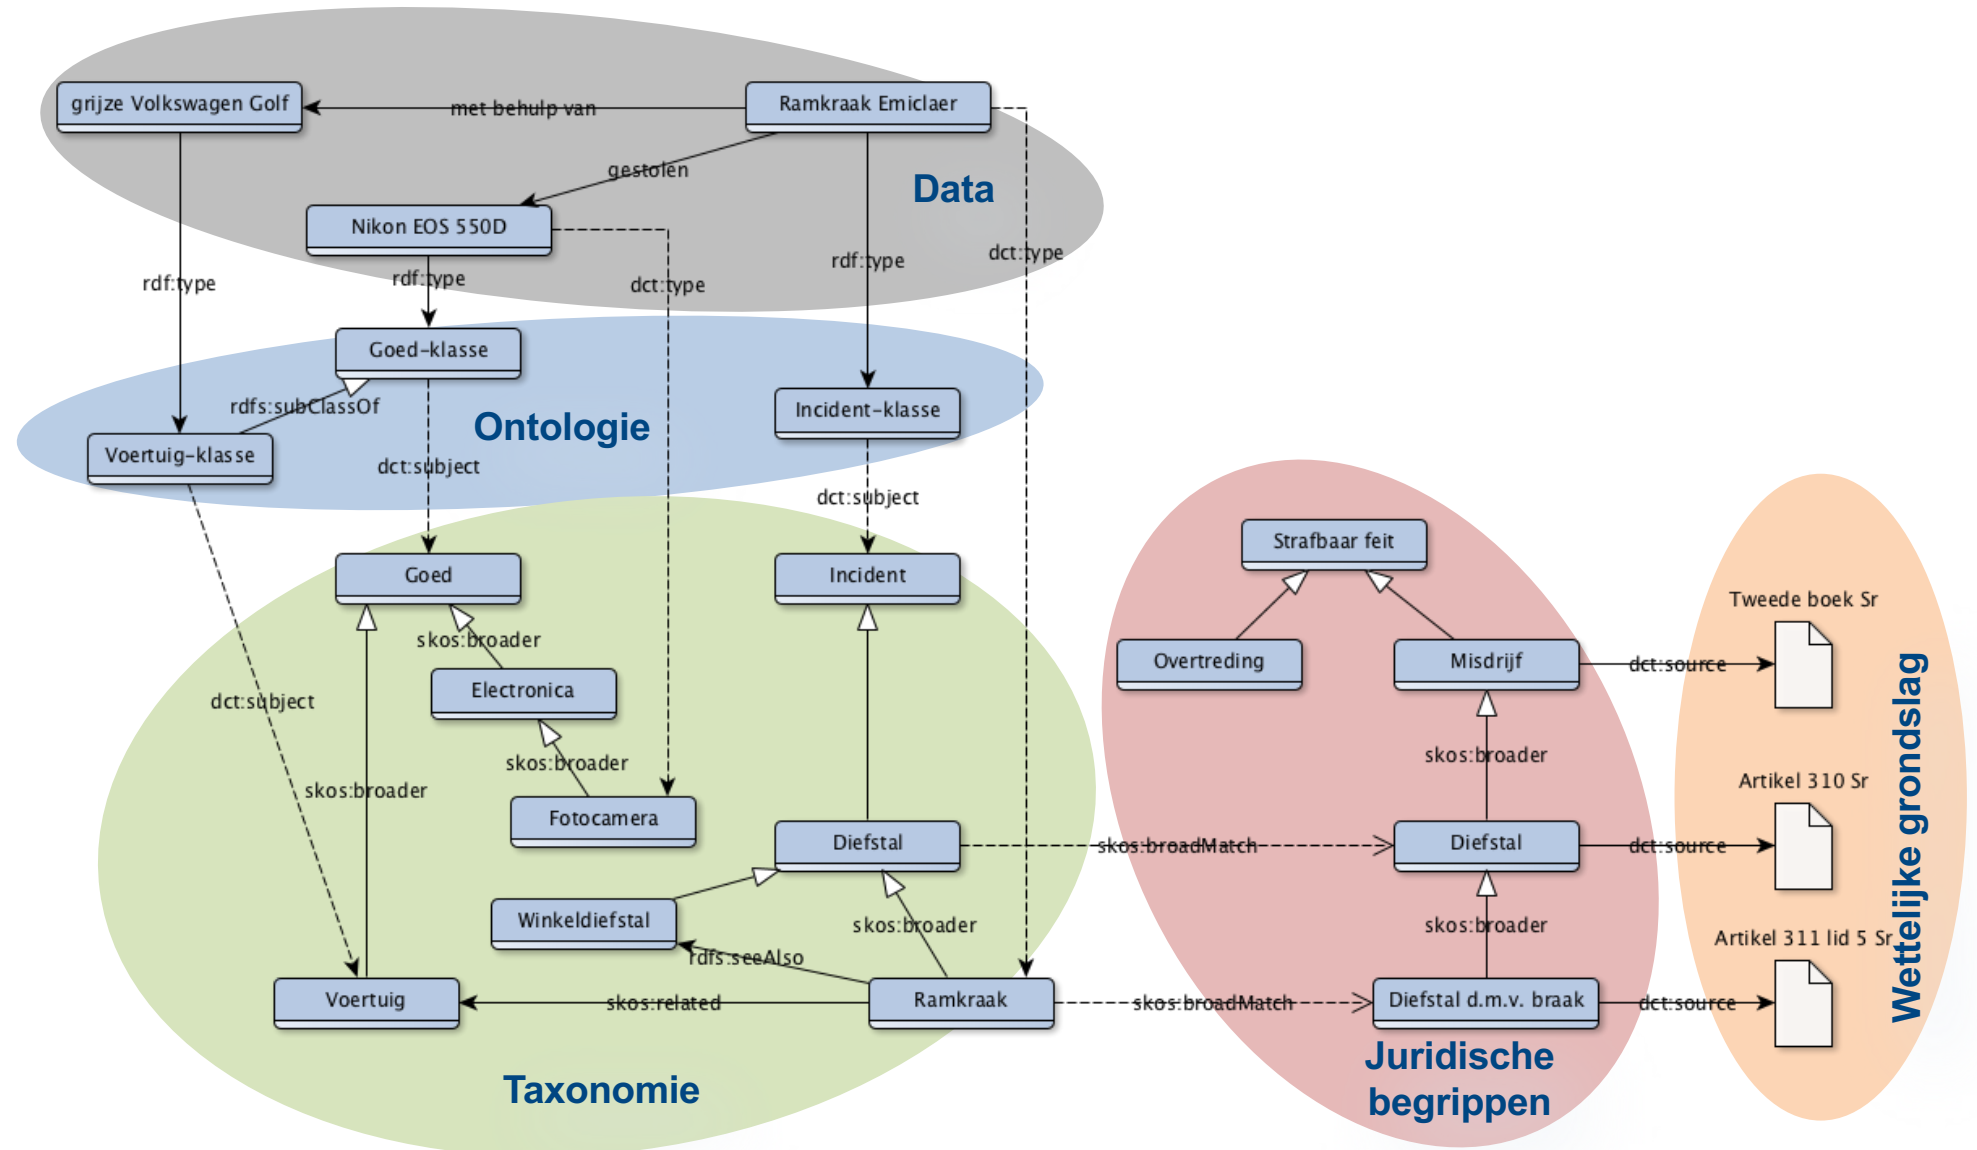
grijze Volkswagen Golf

met behulp van

Ramkraak Emiclaer

gestolen

Data

Nikon EOS 550D

rdf:type

rdf:type

dct:type

rdf:type

dct:type

Goed-klasse

rdfs:subClassOf

Ontologie

Incident-klasse

Voertuig-klasse

dct:subject

dct:subject

Goed

Incident

skos:broader

Electronica

dct:subject

skos:broader

skos:broader

Fotocamera

Diefstal

Winkeldiefstal

skos:broader

rdfs:seeAlso

Voertuig

skos:related

Ramkraak

Taxonomie

Strafbaar feit

Overtreding

Misdrijf

dct:source

skos:broader

Diefstal

skos:broadMatch

dct:source

skos:broader

Diefstal d.m.v. braak

skos:broadMatch

dct:source

Juridische begrippen

Tweede boek Sr

Artikel 310 Sr

Artikel 311 lid 5 Sr

Wettelijke grondslag